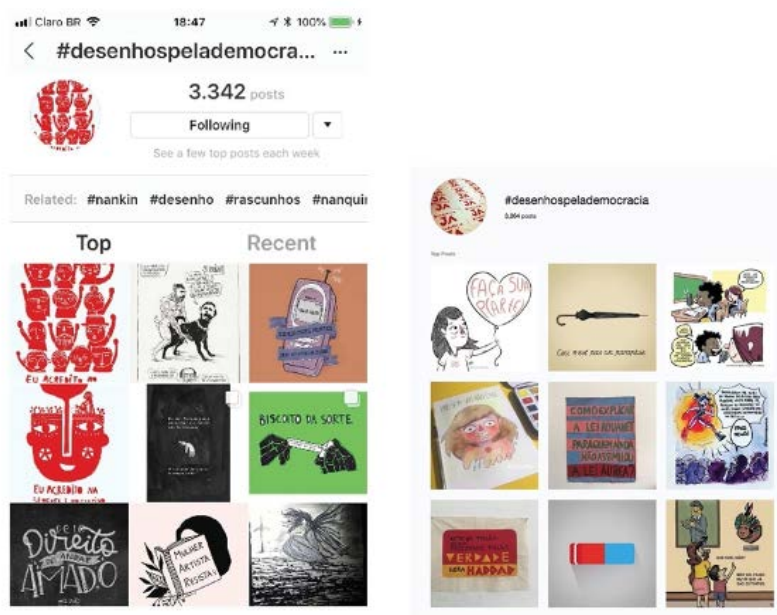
Claro BR 18:47 100%

#desenhospelademocra... ···

3.342 posts

Following

See a few top posts each week

Related: #nankin #desenho #rascunhos #nanqui

Top Recent

EU ACREDITO NA

EU ACREDITO NA

BISCOITO DA SORTE

Direito de amar Amado

Mulher Artista Resista

#desenhospelademocracia

3,364 posts

Top Posts

Faça sua parte!

Chuva nenhuma nos ... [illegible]

COMO EXPLICAR A LEI ÁUREA?

VERDADE HADDAD